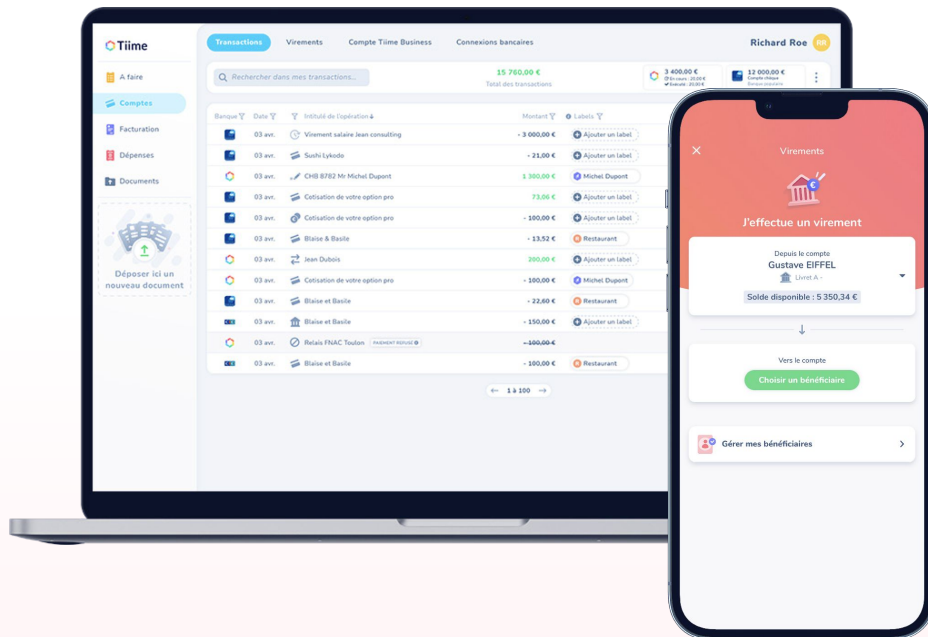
Tiime

A faire
Comptes
Facturation
Dépenses
Documents

Déposer ici un nouveau document

Transactions
Virements
Compte Tiime Business
Connexions bancaires
Richard Roe
RR

Rechercher dans mes transactions...
15 760,00 €
Total des transactions

3 400,00 €
12 000,00 €
Compte chèque

| Banque | Date | Intitulé de l'opération | Montant | Labels |
|---|---|---|---|---|
| | 03 avr. | Virement salaire Jean consulting | - 3 000,00 € | Ajouter un label |
| | 03 avr. | Sushi Lykodo | - 21,00 € | Ajouter un label |
| | 03 avr. | CHB 8782 Mr Michel Dupont | 1 300,00 € | Michel Dupont |
| | 03 avr. | Cotisation de votre option pro | 73,06 € | Ajouter un label |
| | 03 avr. | Cotisation de votre option pro | - 100,00 € | Ajouter un label |
| | 03 avr. | Blaise & Basile | - 13,52 € | Restaurant |
| | 03 avr. | Jean Dubois | 200,00 € | Ajouter un label |
| | 03 avr. | Cotisation de votre option pro | - 100,00 € | Michel Dupont |
| | 03 avr. | Blaise et Basile | - 22,60 € | Restaurant |
| | 03 avr. | Blaise et Basile | - 150,00 € | Ajouter un label |
| | 03 avr. | Relais FNAC Toulon PAIEMENT REFUSÉ | - 100,00 € | |
| | 03 avr. | Blaise et Basile | - 100,00 € | Restaurant |

1 à 100

Virements
J'effectue un virement
Depuis le compte
Gustave EIFFEL
Livret A
Solde disponible : 5 350,34 €
Vers le compte
Choisir un bénéficiaire
Gérer mes bénéficiaires